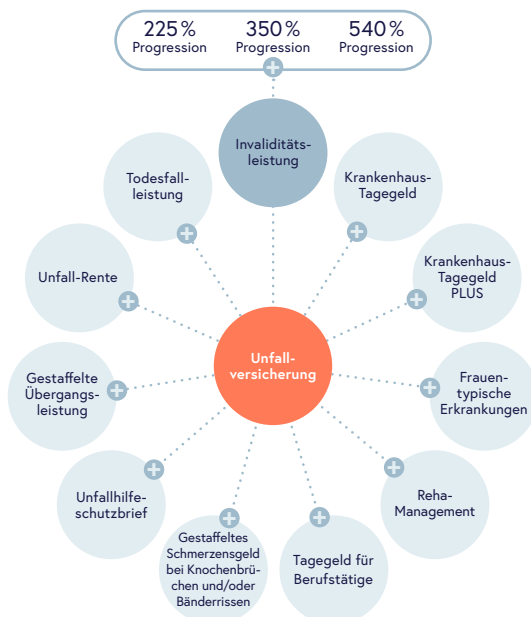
225 % Progression
350 % Progression
540 % Progression

Invaliditätsleistung

Todesfallleistung

Krankenhaus-Tagegeld

Unfall-Rente

Krankenhaus-Tagegeld PLUS

Unfallversicherung

Gestaffelte Übergangsleistung

Frauentypische Erkrankungen

Unfallhilfeschutzbrief

Reha-Management

Gestaffeltes Schmerzensgeld bei Knochenbrüchen und/oder Bänderrissen

Tagegeld für Berufstätige